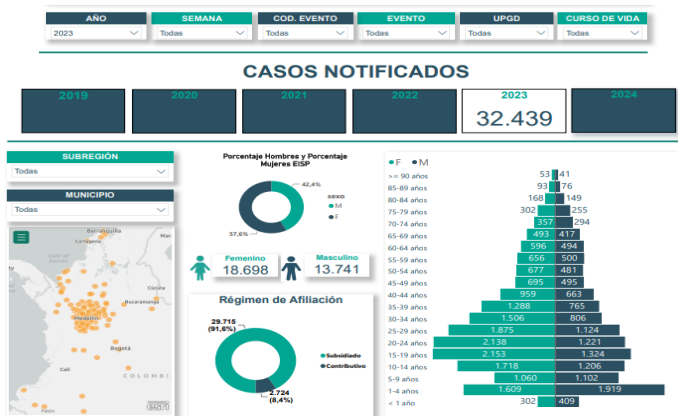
AÑO
2023
SEMANA
Todas
COD. EVENTO
Todas
EVENTO
Todas
UPGD
Todas
CURSO DE VIDA
Todas

CASOS NOTIFICADOS

2019
2020
2021
2022
2023
32.439
2024

SUBREGIÓN
Todas
MUNICIPIO
Todas

Barranquilla
Cartagena
Medellín
Bucaramanga
Bogotá
Cali
COLOMBI
esri

Porcentaje Hombres y Porcentaje Mujeres EISP
42,4%
57,6%
sexo
M
F

Femenino
18.698
Masculino
13.741

Régimen de Afiliación
29.715 (91,6%)
2.724 (8,4%)
Subsidiado
Contributivo

F M
| | F | M |
|---|---|---|
| >= 90 años | 53 | 41 |
| 85-89 años | 93 | 76 |
| 80-84 años | 168 | 149 |
| 75-79 años | 302 | 255 |
| 70-74 años | 357 | 294 |
| 65-69 años | 493 | 417 |
| 60-64 años | 596 | 494 |
| 55-59 años | 656 | 500 |
| 50-54 años | 677 | 481 |
| 45-49 años | 695 | 495 |
| 40-44 años | 959 | 663 |
| 35-39 años | 1.288 | 765 |
| 30-34 años | 1.506 | 806 |
| 25-29 años | 1.875 | 1.124 |
| 20-24 años | 2.138 | 1.221 |
| 15-19 años | 2.153 | 1.324 |
| 10-14 años | 1.718 | 1.206 |
| 5-9 años | 1.060 | 1.102 |
| 1-4 años | 1.609 | 1.919 |
| < 1 año | 302 | 409 |